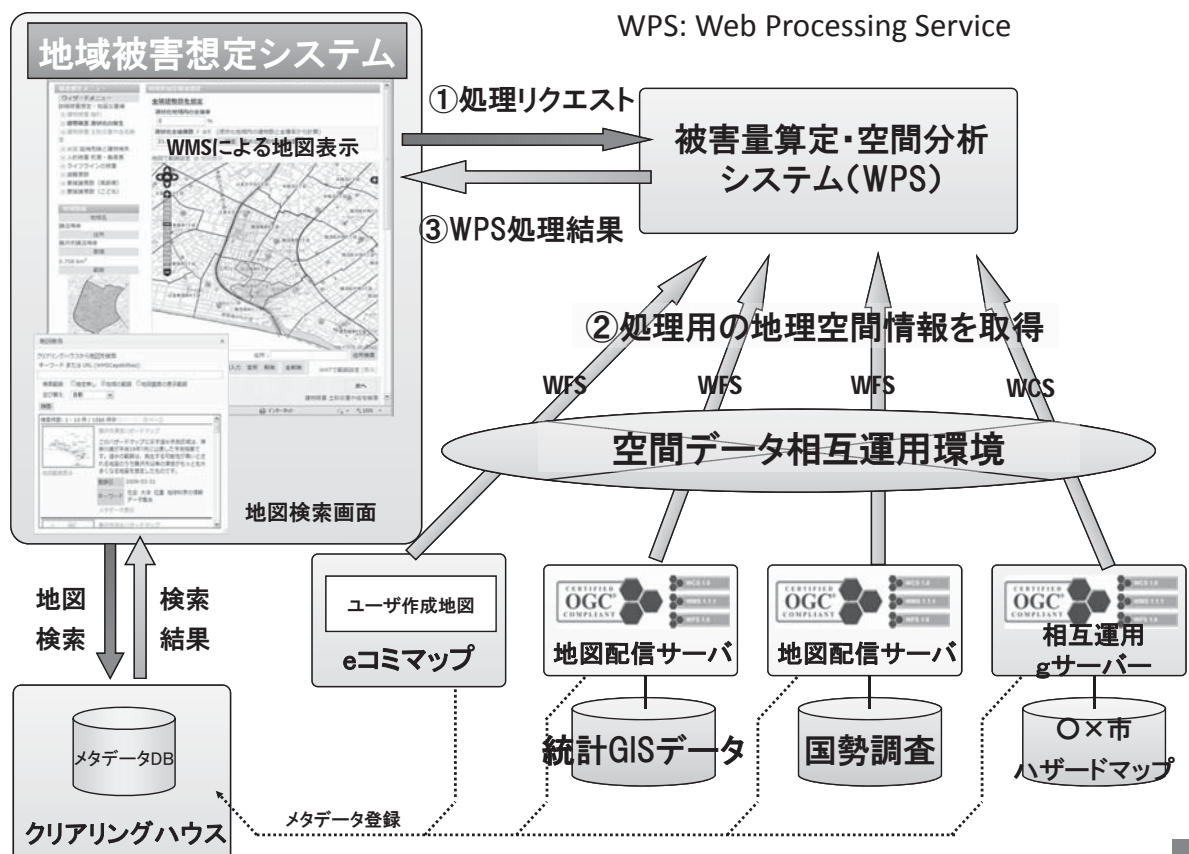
WPS: Web Processing Service

地域被害想定システム

①処理リクエスト

WMSによる地図表示

被害量算定・空間分析システム(WPS)

③WPS処理結果

②処理用の地理空間情報を取得

WFS WFS WFS WCS

空間データ相互運用環境

地図検索画面

地図検索

検索結果

ユーザ作成地図

eコミマップ

OGC

地図配信サーバ

OGC

地図配信サーバ

OGC

相互運用gサーバー

メタデータDB

統計GISデータ

国勢調査

○×市ハザードマップ

メタデータ登録

クリアリングハウス